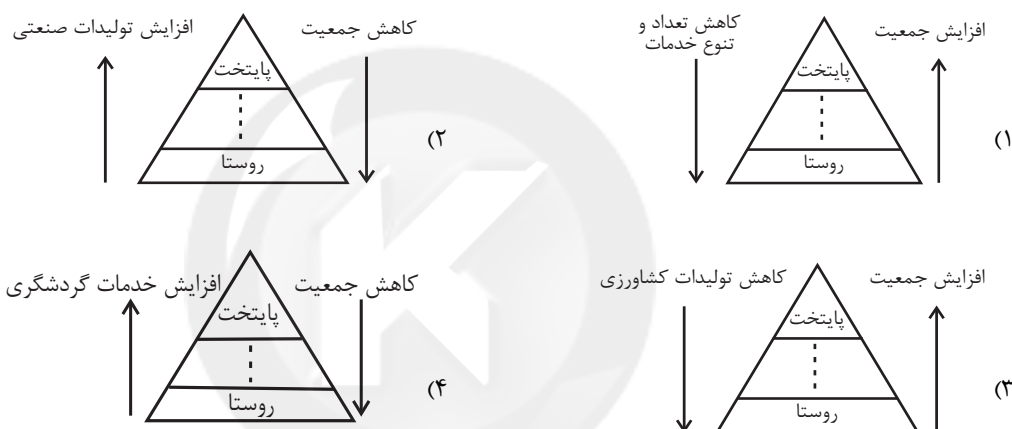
۱)

افزایش جمعیت

کاهش تعداد و
تنوع خدمات

پایتخت

روستا

۲)

کاهش جمعیت

افزایش تولیدات صنعتی

پایتخت

روستا

۳)

افزایش جمعیت

کاهش تولیدات کشاورزی

پایتخت

روستا

۴)

کاهش جمعیت

افزایش خدمات گردشگری

پایتخت

روستا